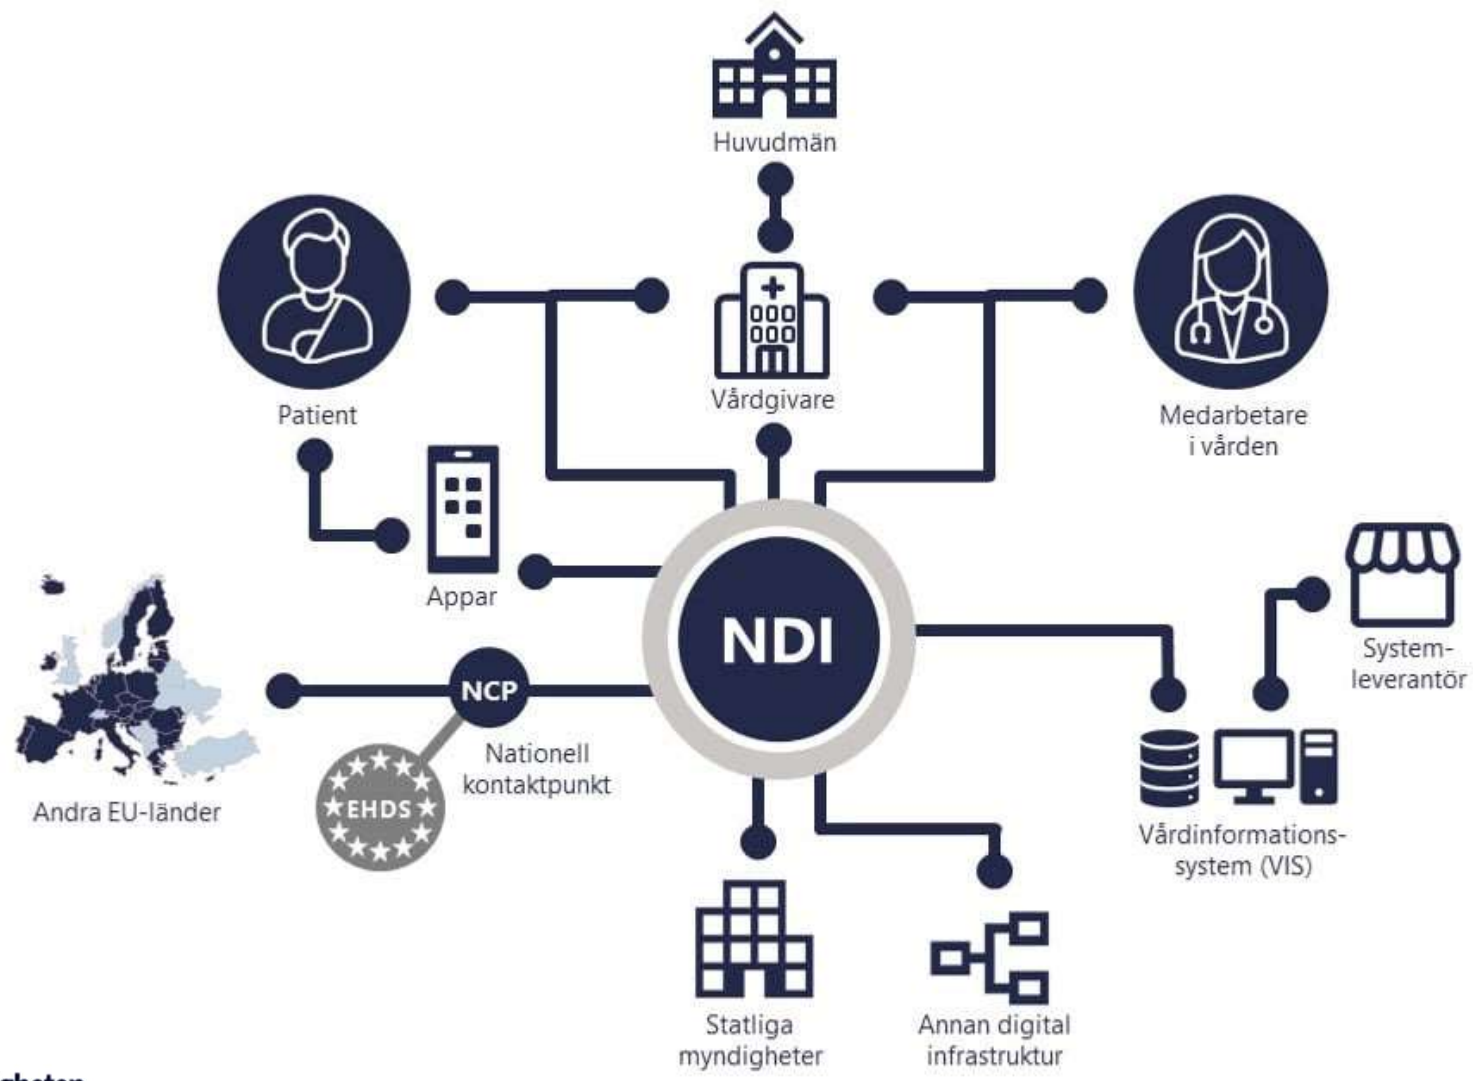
Huvudmän

Patient

Vårdgivare

Medarbetare i vården

Appar

NDI

Systemleverantör

Andra EU-länder

NCP

Nationell kontaktpunkt

EHDS

Vårdinformationssystem (VIS)

Statliga myndigheter

Annan digital infrastruktur

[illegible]